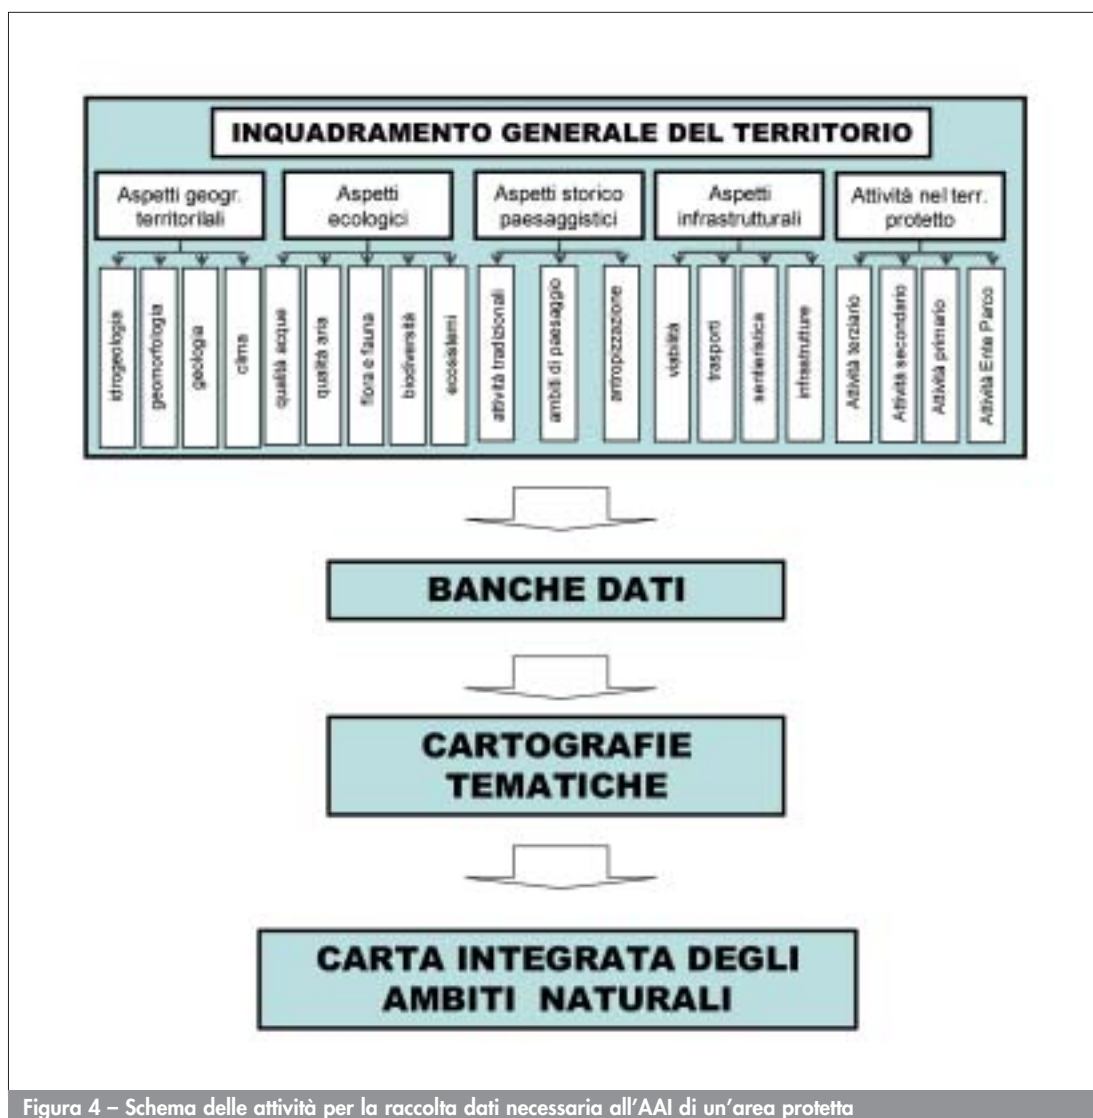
INQUADRAMENTO GENERALE DEL TERRITORIO

Aspetti geogr. territoriali

Aspetti ecologici

Aspetti storico paesaggistici

Aspetti infrastrutturali

Attività nel terr. protetto

idrogeologia

geomorfologia

geologia

clima

qualità acque

qualità aria

flora e fauna

biodiversità

ecosistemi

attività tradizionali

ambiti di paesaggio

antropizzazione

viabilità

trasporti

sentieristica

infrastrutture

Attività terziario

Attività secondario

Attività primario

Attività Ente Parco

BANCHE DATI

CARTOGRAFIE TEMATICHE

CARTA INTEGRATA DEGLI AMBITI NATURALI

Figura 4 – Schema delle attività per la raccolta dati necessaria all'AAI di un'area protetta